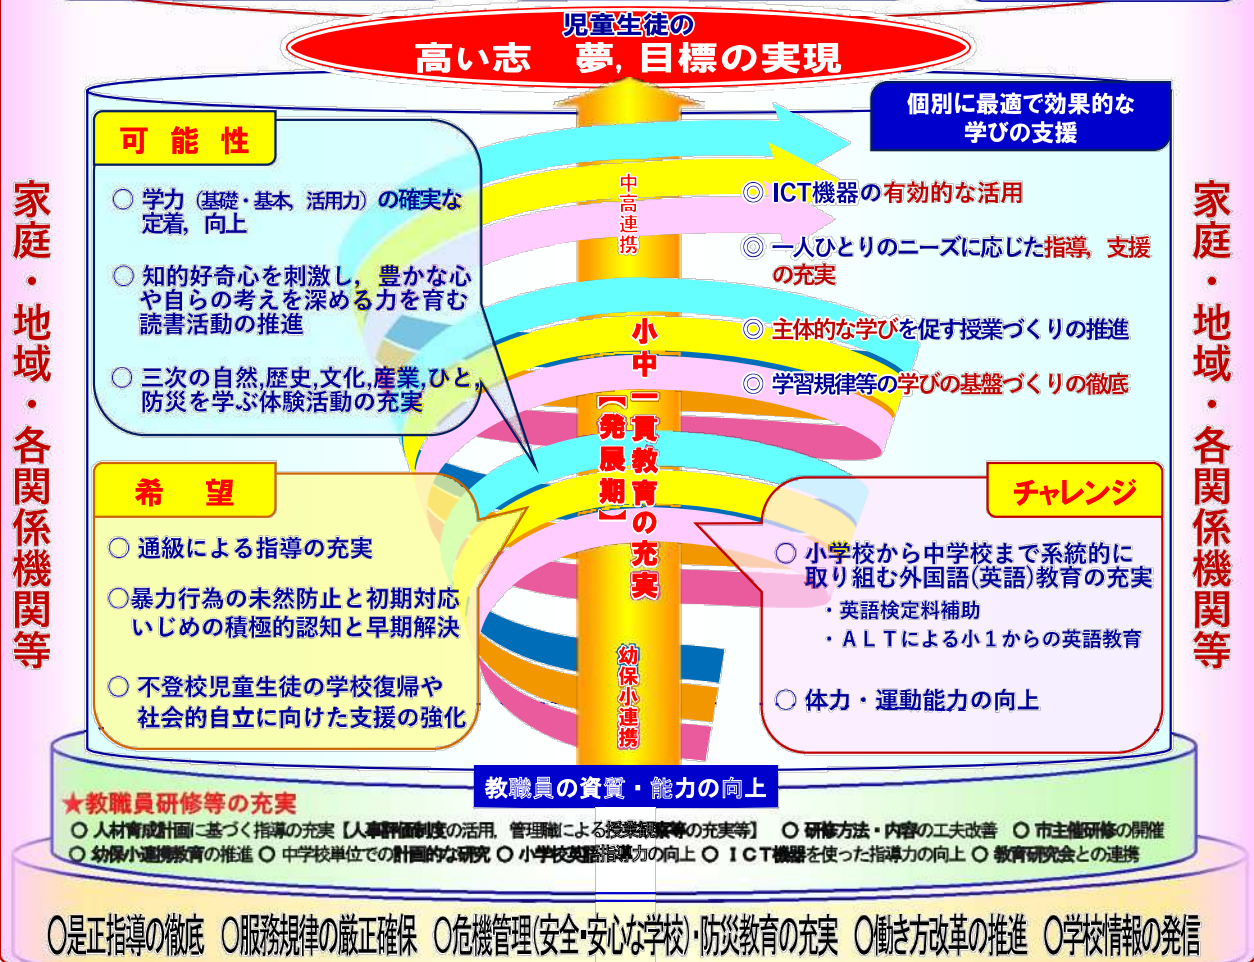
児童生徒の
高い志　夢，目標の実現

個別に最適で効果的な学びの支援

可能性

○ 学力（基礎・基本，活用力）の確実な定着，向上

○ 知的好奇心を刺激し，豊かな心や自らの考えを深める力を育む読書活動の推進

○ 三次の自然,歴史,文化,産業,ひと,防災を学ぶ体験活動の充実

中高連携

◎ ICT機器の有効的な活用

◎ 一人ひとりのニーズに応じた指導，支援の充実

◎ 主体的な学びを促す授業づくりの推進

◎ 学習規律等の学びの基盤づくりの徹底

小中一貫教育の充実
【発展期】

希望

○ 通級による指導の充実

○暴力行為の未然防止と初期対応
いじめの積極的認知と早期解決

○ 不登校児童生徒の学校復帰や社会的自立に向けた支援の強化

チャレンジ

○ 小学校から中学校まで系統的に取り組む外国語（英語）教育の充実
・英語検定料補助
・ALTによる小１からの英語教育

○ 体力・運動能力の向上

幼保小連携

家庭・地域・各関係機関等

家庭・地域・各関係機関等

教職員の資質・能力の向上

★教職員研修等の充実
○ 人材育成計画に基づく指導の充実【人事評価制度の活用，管理職による授業観察等の充実等】　○ 研修方法・内容の工夫改善　○ 市主催研修の開催
○ 幼保小連携教育の推進 ○ 中学校単位での計画的な研究 ○ 小学校英語指導力の向上 ○ ＩＣＴ機器を使った指導力の向上 ○ 教育研究会との連携

○是正指導の徹底　○服務規律の厳正確保　○危機管理(安全・安心な学校)・防災教育の充実　○働き方改革の推進　○学校情報の発信